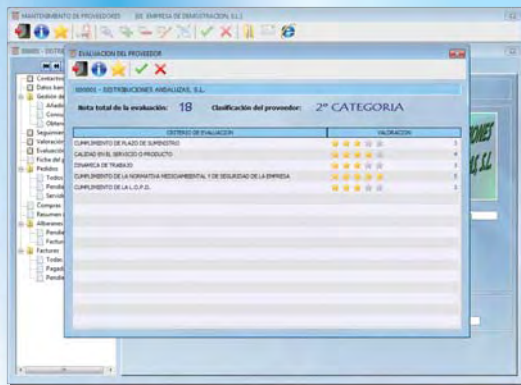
MANTENIMIENTO DE PROVEEDORES [01 EMPRESA DE DEMOSTRACION S.L.]

000001 - DISTR

Contacto
Datos ban
Gestion de
Añadi
Consu
Obten
Seguimien
Valoració
Evaluació
Fiche del p
Pedidos
Todos
Pendie
Servid
Compras
Resumen
Albaranes
Pendie
Factur
Facturas
Todas
Pagad
Pendie

EVALUACION DEL PROVEEDOR

000001 - DISTRIBUCIONES ANDALUZAS, S.L.

Nota total de la evaluación: 18 Clasificación del proveedor: 2ª CATEGORIA

| CRITERIO DE EVALUACION | VALORACION |
|---|---|
| CUMPLIMIENTO DE PLAZO DE SUMINISTRO | 3 |
| CALIDAD EN EL SERVICIO O PRODUCTO | 4 |
| DINAMICA DE TRABAJO | 3 |
| CUMPLIMIENTO DE LA NORMATIVA MEDIOAMBIENTAL Y DE SEGURIDAD DE LA EMPRESA | 5 |
| CUMPLIMIENTO DE LA L.O.P.D. | 3 |

IONES
S, S.L.